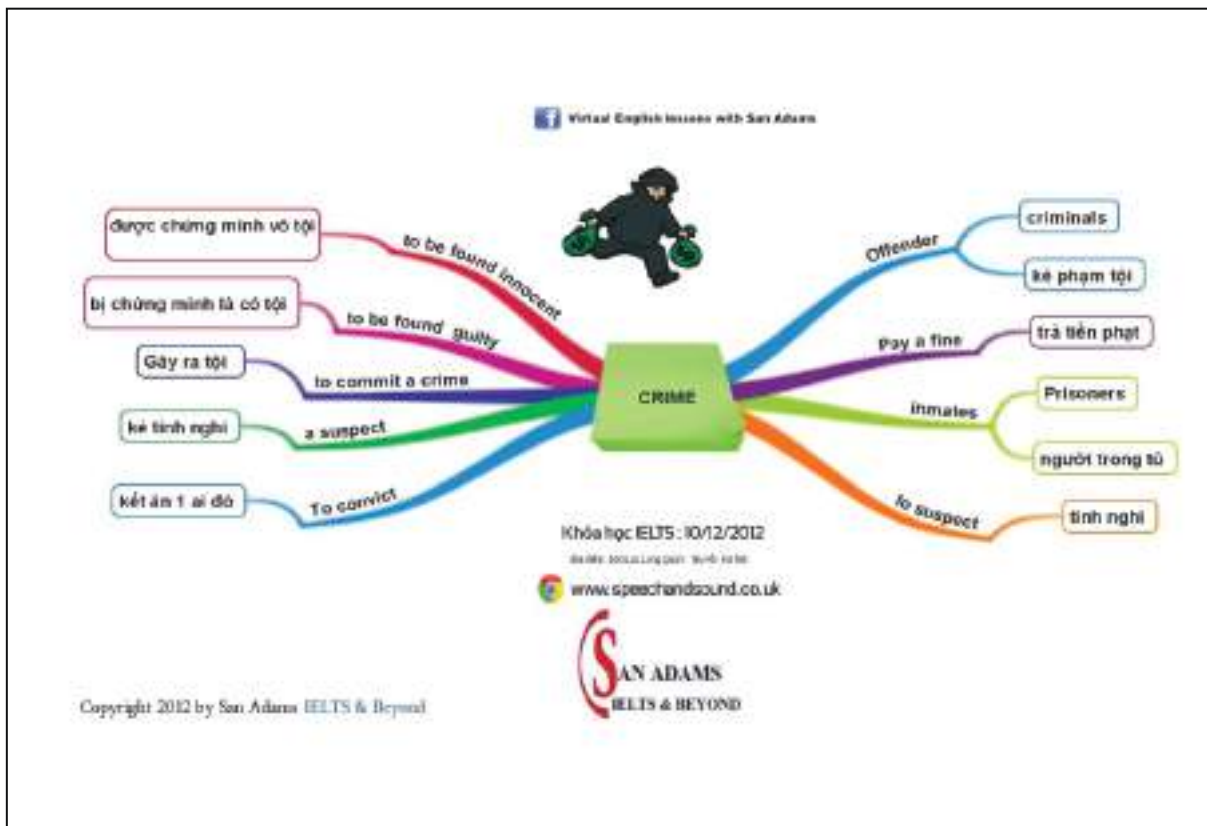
Virtual English lessons with San Adams

được chứng minh vô tội
to be found innocent

bị chứng minh là có tội
to be found guilty

Gây ra tội
to commit a crime

kẻ tình nghi
a suspect

kết án 1 ai đó
To convict

CRIME

Offender
criminals
kẻ phạm tội

Pay a fine
trả tiền phạt

inmates
Prisoners
người trong tù

to suspect
tình nghi

Khóa học IELTS : 10/12/2012
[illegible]

www.speechandsound.co.uk

SAN ADAMS
IELTS & BEYOND

Copyright 2012 by San Adams IELTS & Beyond